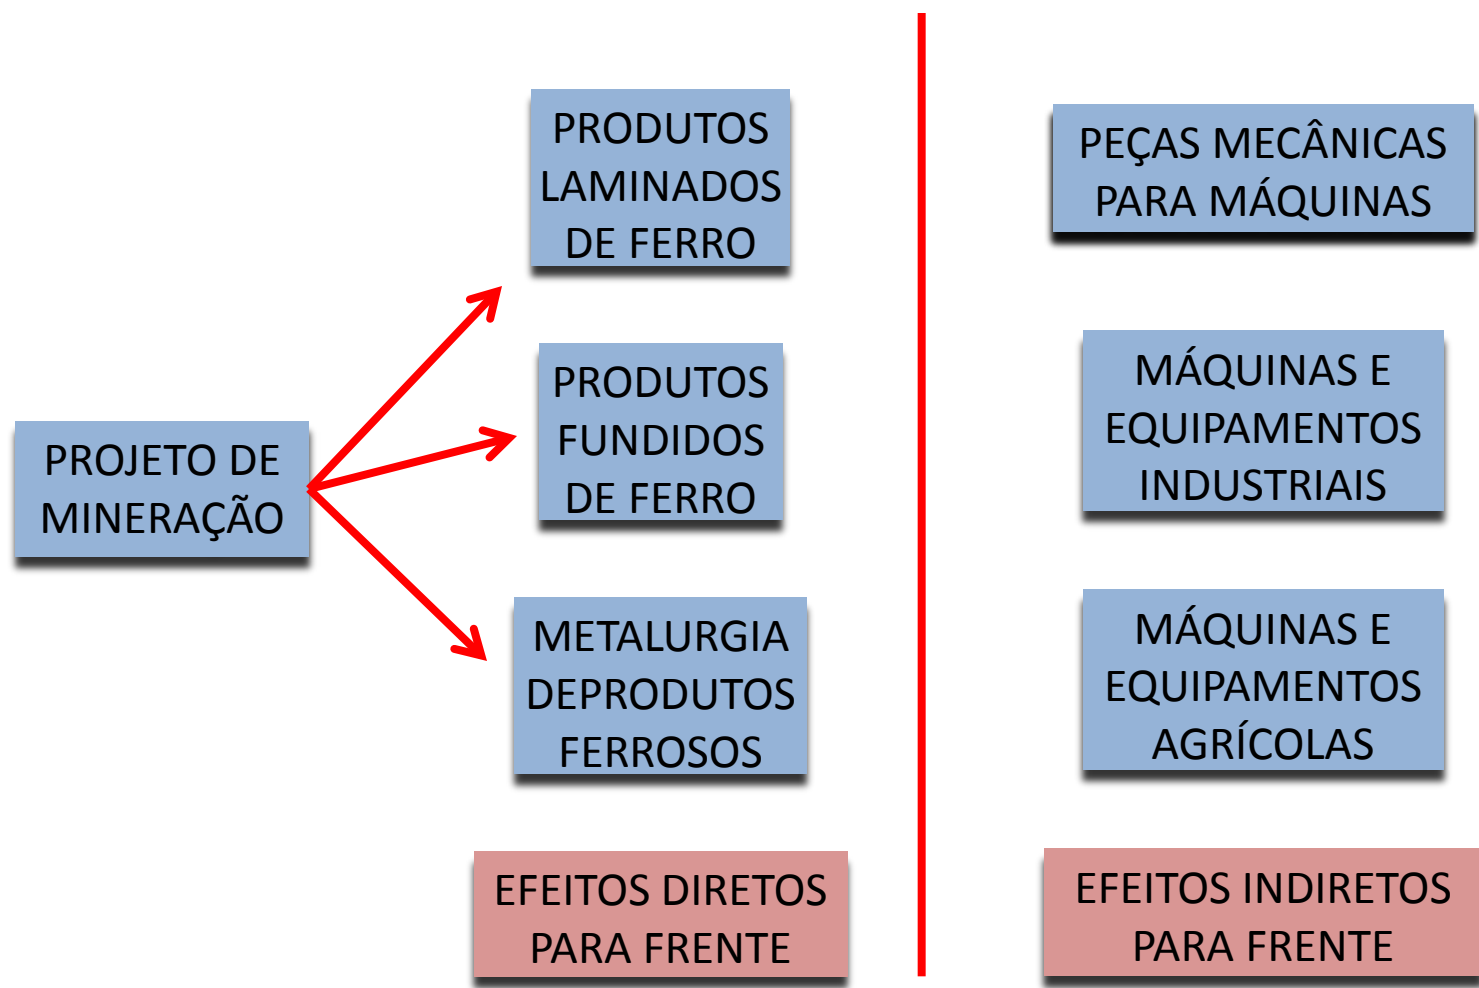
PROJETO DE MINERAÇÃO

PRODUTOS LAMINADOS DE FERRO

PRODUTOS FUNDIDOS DE FERRO

METALURGIA DEPRODUTOS FERROSOS

EFEITOS DIRETOS PARA FRENTE

PEÇAS MECÂNICAS PARA MÁQUINAS

MÁQUINAS E EQUIPAMENTOS INDUSTRIAIS

MÁQUINAS E EQUIPAMENTOS AGRÍCOLAS

EFEITOS INDIRETOS PARA FRENTE